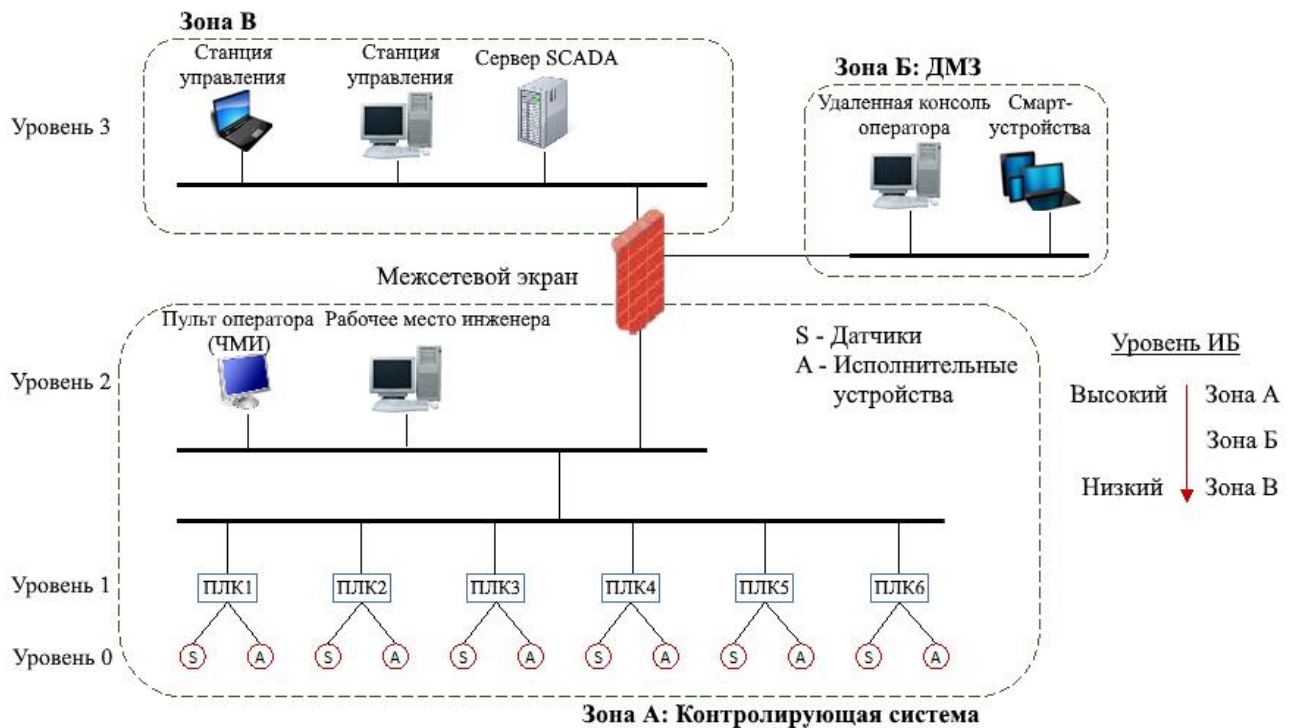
Зона В

Станция управления

Станция управления

Сервер SCADA

Зона Б: ДМЗ

Удаленная консоль оператора

Смарт-устройства

Уровень 3

Межсетевой экран

Пульт оператора (ЧМИ)

Рабочее место инженера

S - Датчики
A - Исполнительные устройства

Уровень ИБ

Высокий

Зона А

Зона Б

Низкий

Зона В

Уровень 2

Уровень 1

ПЛК1 ПЛК2 ПЛК3 ПЛК4 ПЛК5 ПЛК6

Уровень 0

S A S A S A S A S A S A

Зона А: Контролирующая система